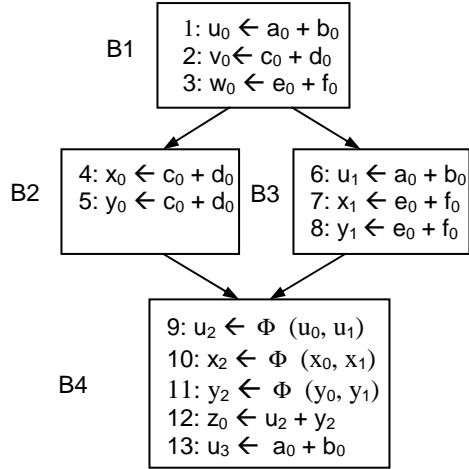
B1

1: $u_0 \leftarrow a_0 + b_0$
2: $v_0 \leftarrow c_0 + d_0$
3: $w_0 \leftarrow e_0 + f_0$

B2

4: $x_0 \leftarrow c_0 + d_0$
5: $y_0 \leftarrow c_0 + d_0$

B3

6: $u_1 \leftarrow a_0 + b_0$
7: $x_1 \leftarrow e_0 + f_0$
8: $y_1 \leftarrow e_0 + f_0$

B4

9: $u_2 \leftarrow \Phi\ (u_0, u_1)$
10: $x_2 \leftarrow \Phi\ (x_0, x_1)$
11: $y_2 \leftarrow \Phi\ (y_0, y_1)$
12: $z_0 \leftarrow u_2 + y_2$
13: $u_3 \leftarrow a_0 + b_0$